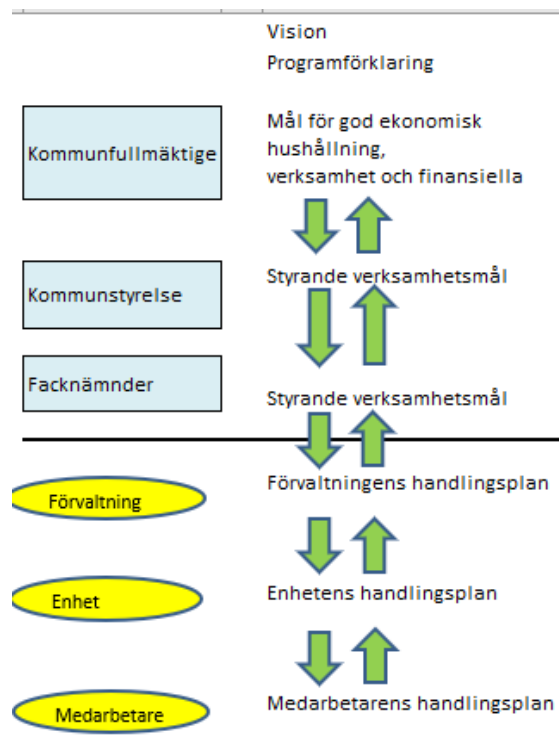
Vision
Programförklaring

Kommunfullmäktige

Mål för god ekonomisk hushållning, verksamhet och finansiella

Kommunstyrelse

Styrande verksamhetsmål

Facknämnder

Styrande verksamhetsmål

Förvaltning

Förvaltningens handlingsplan

Enhet

Enhetens handlingsplan

Medarbetare

Medarbetarens handlingsplan